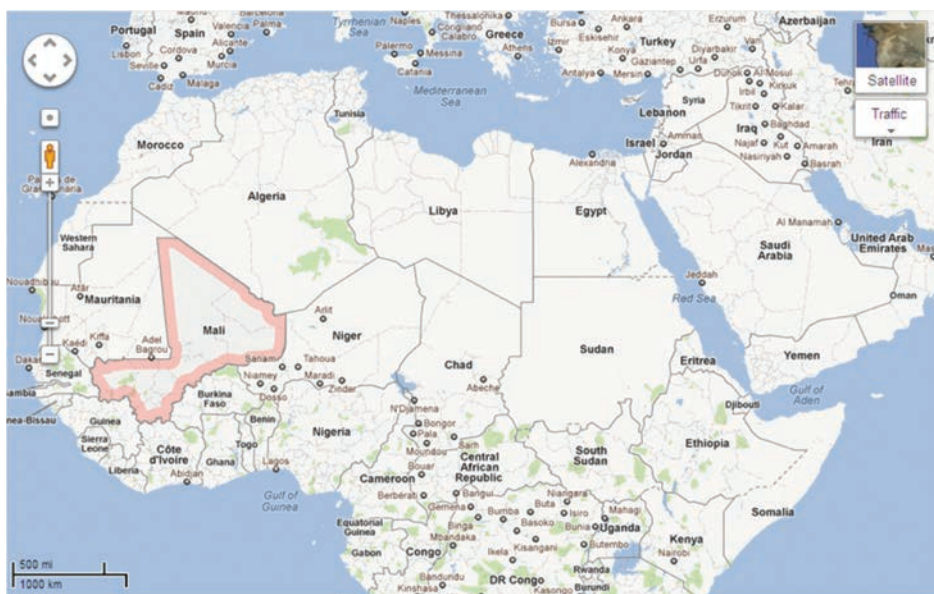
Portugal
Spain
Valencia
Palma
Lisbon
Cordova
Alicante
Seville
Murcia
Cadiz
Malaga
Tyrrhenian Sea
Naples
Palermo
Messina
Catania
Thessaloniki
Cosenza
Greece
Athens
Bursa
Ankara
Izmir
Eskisehir
Turkey
Konya
Antalya
Mersin
Gaziantep
Erzurum
Diyarbakir
Urfa
Van
Azerbaijan
Satellite
Traffic
Tunisia
Mediterranean Sea
Morocco
Algeria
Libya
Egypt
Alexandria
Lebanon
Syria
Israel
Amman
Jordan
Iraq
Dohuk
Al Mosul
Irbil
Kirkuk
Tikrit
Kalar
Baghdad
Najaf
Kut
Amarah
Nasiriyah
Basrah
Iran
Las Palmas de Gran Canaria
Western Sahara
Atar
Mauritania
Nouadhibou
Nouakchott
Mali
Kiffa
Adel Bagrou
Kaédi
Dakar
Senegal
Gambia
Guinea-Bissau
Guinea
Sierra Leone
Liberia
Côte d'Ivoire
Abidjan
Burkina Faso
Ghana
Togo
Benin
Lagos
Nigeria
Gulf of Guinea
Niger
Arlit
Tahoua
Sanam
Niamey
Maradi
Dosso
Zinder
Chad
Abeche
N'Djamena
Bongor
Sarh
Moundou
Bouar
Central African Republic
Cameroon
Berberati
Bangui
Gemena
Equatorial Guinea
Gabon
Congo
Mbandaka
Binga
Bumba
Buta
Isiro
Basoko
Kisangani
Ikela
Bandundu
Kinshasa
DR Congo
Kasongo
Sudan
South Sudan
Niangara
Mahagi
Bunia
Uganda
Butembo
Rwanda
Burundi
Kenya
Nairobi
Jeddah
Red Sea
Saudi Arabia
Al Manamah
United Arab Emirates
Oman
Eritrea
Yemen
Gulf of Aden
Djibouti
Ethiopia
Somalia
500 mi
1000 km